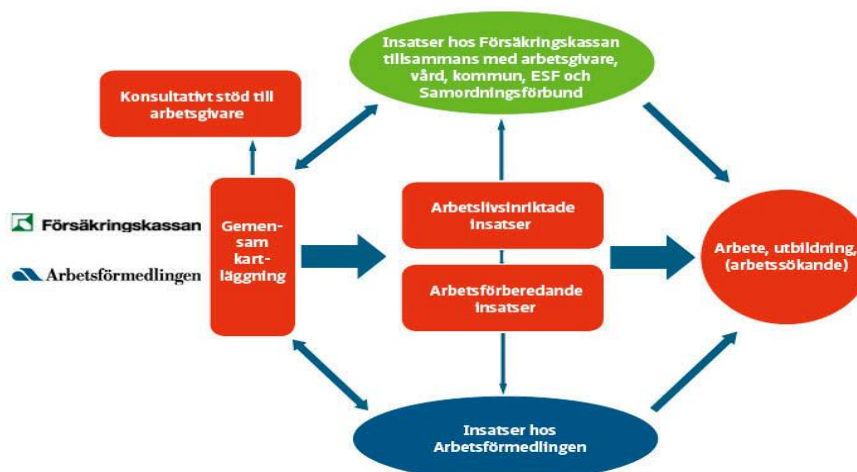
Insatser hos Försäkringskassan tillsammans med arbetsgivare, vård, kommun, ESF och Samordningsförbund

Konsultativt stöd till arbetsgivare

Försäkringskassan

Arbetsförmedlingen

Gemensam kartläggning

Arbetslivsinriktade insatser

Arbetsförberedande insatser

Arbete, utbildning, (arbetssökande)

Insatser hos Arbetsförmedlingen